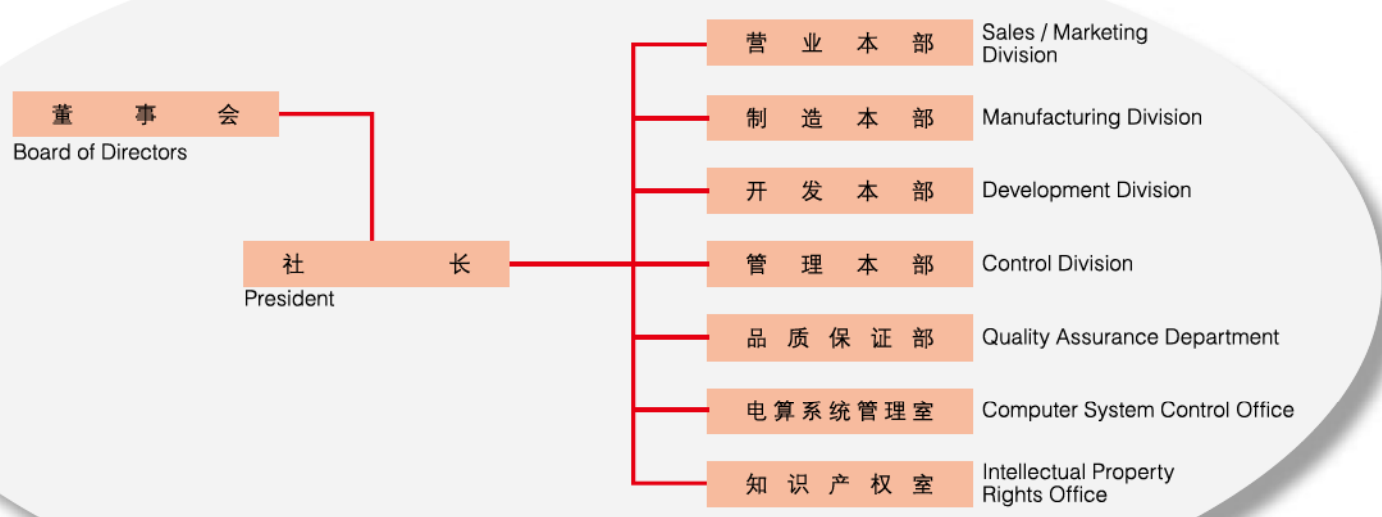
董事会
Board of Directors

社长
President

营业本部
Sales / Marketing Division

制造本部
Manufacturing Division

开发本部
Development Division

管理本部
Control Division

品质保证部
Quality Assurance Department

电算系统管理室
Computer System Control Office

知识产权室
Intellectual Property Rights Office